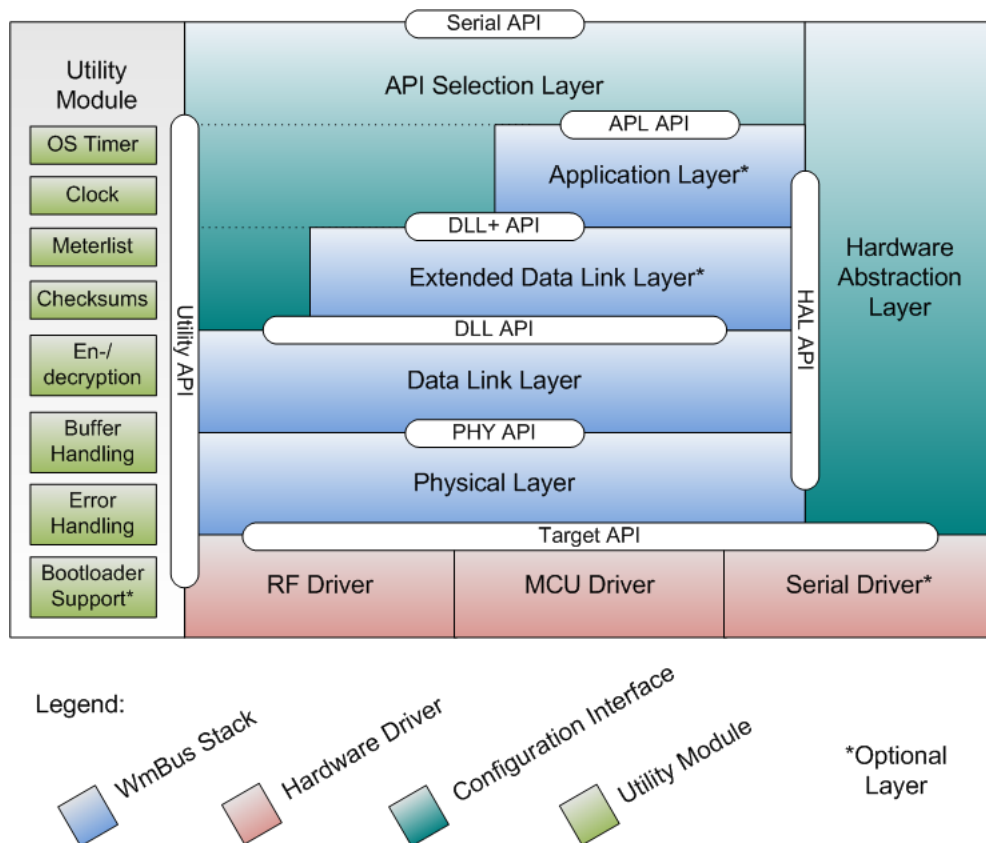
Serial API

Utility Module

OS Timer

Clock

Meterlist

Checksums

En-/ decryption

Buffer Handling

Error Handling

Bootloader Support*

Utility API

API Selection Layer

APL API

Application Layer*

DLL+ API

Extended Data Link Layer*

DLL API

Data Link Layer

PHY API

Physical Layer

HAL API

Hardware Abstraction Layer

Target API

RF Driver

MCU Driver

Serial Driver*

Legend:

WmBus Stack

Hardware Driver

Configuration Interface

Utility Module

*Optional Layer